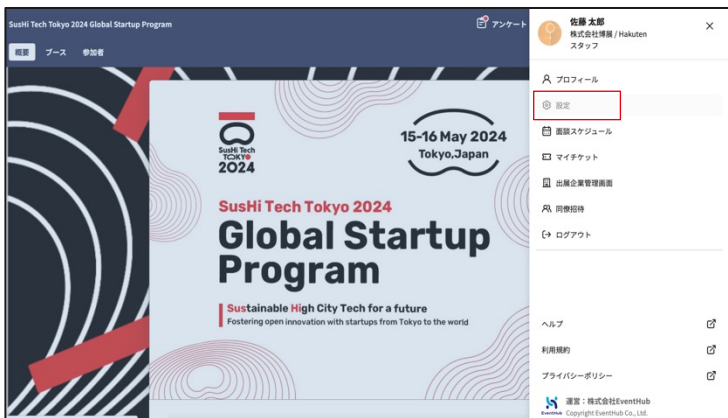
SusHi Tech Tokyo 2024 Global Startup Program

アンケート

概要 ブース 参加者

SusHi Tech TOKYO 2024

15-16 May 2024
Tokyo,Japan

SusHi Tech Tokyo 2024
Global Startup Program

Sustainable High City Tech for a future
Fostering open innovation with startups from Tokyo to the world

佐藤 太郎
株式会社博展 / Hakuten
スタッフ

プロフィール
設定
面談スケジュール
マイチケット
出展企業管理画面
同僚招待
ログアウト

ヘルプ
利用規約
プライバシーポリシー

運営：株式会社EventHub
EventHub Copyright EventHub Co., Ltd.